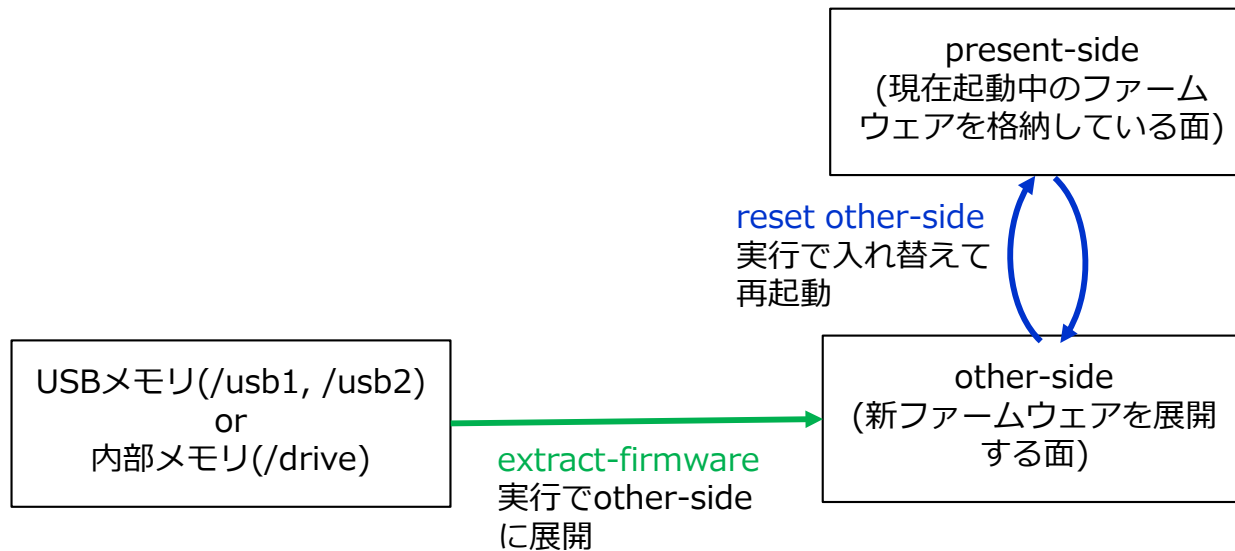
present-side
(現在起動中のファームウェアを格納している面)

reset other-side
実行で入れ替えて再起動

USBメモリ(/usb1, /usb2)
or
内部メモリ(/drive)

other-side
(新ファームウェアを展開する面)

extract-firmware
実行でother-sideに展開